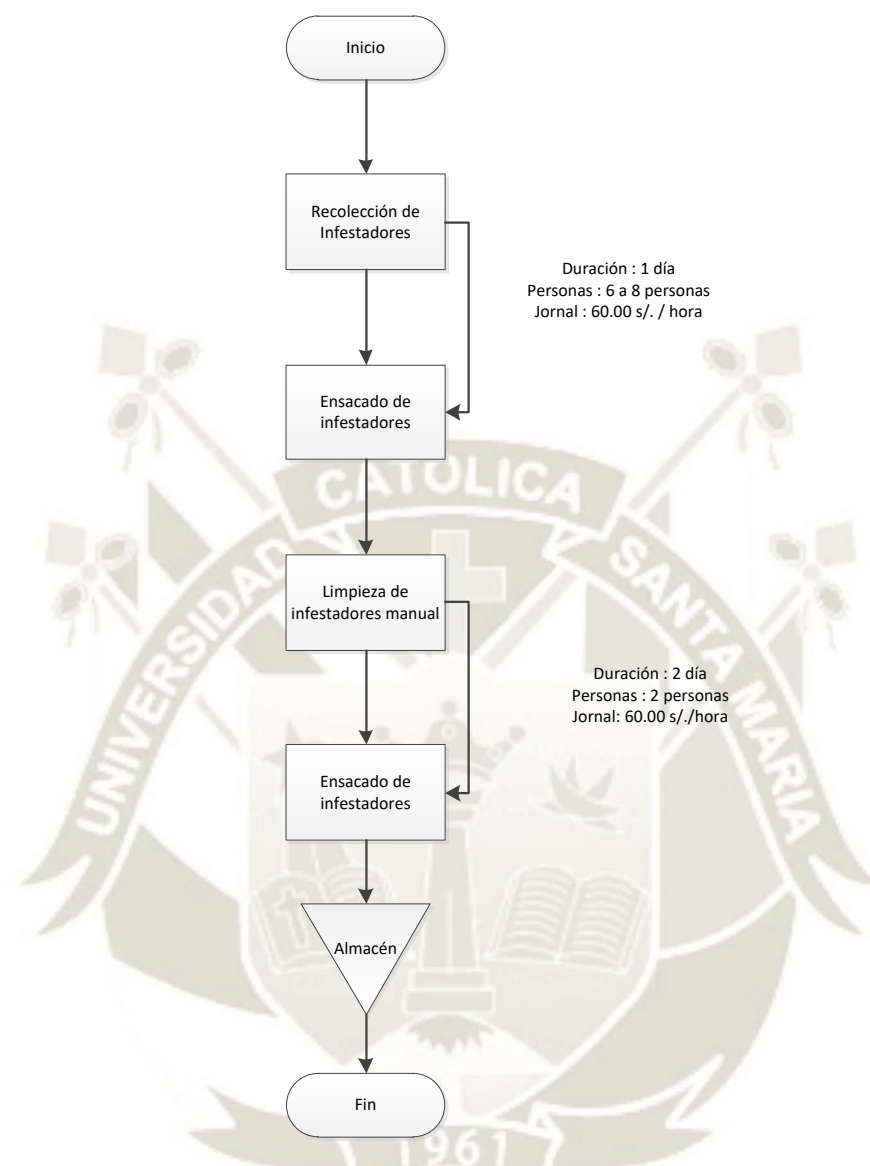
Inicio

Recolección de Infestadores

Duración : 1 día
Personas : 6 a 8 personas
Jornal : 60.00 s/. / hora

Ensacado de infestadores

CATOLICA

UNIVERSIDAD

SANTA MARIA

Limpieza de infestadores manual

Duración : 2 día
Personas : 2 personas
Jornal: 60.00 s/./hora

Ensacado de infestadores

Almacén

Fin

1961